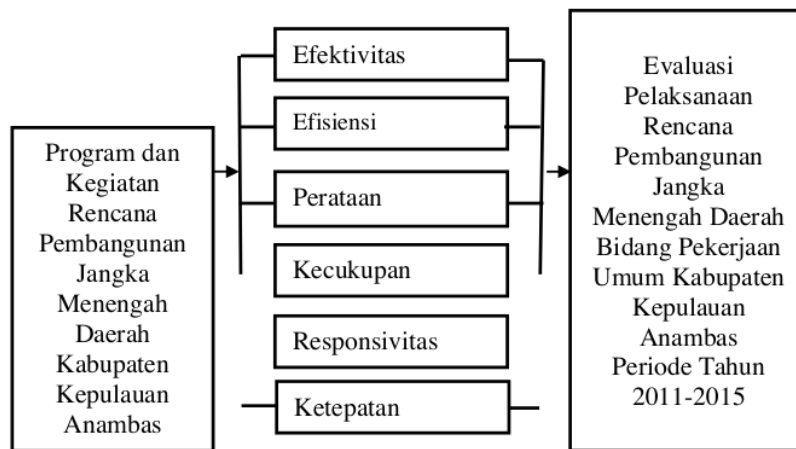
Program dan Kegiatan Rencana Pembangunan Jangka Menengah Daerah Kabupaten Kepulauan Anambas

Efektivitas

Efisiensi

Perataan

Kecukupan

Responsivitas

Ketepatan

Evaluasi Pelaksanaan Rencana Pembangunan Jangka Menengah Daerah Bidang Pekerjaan Umum Kabupaten Kepulauan Anambas Periode Tahun 2011-2015